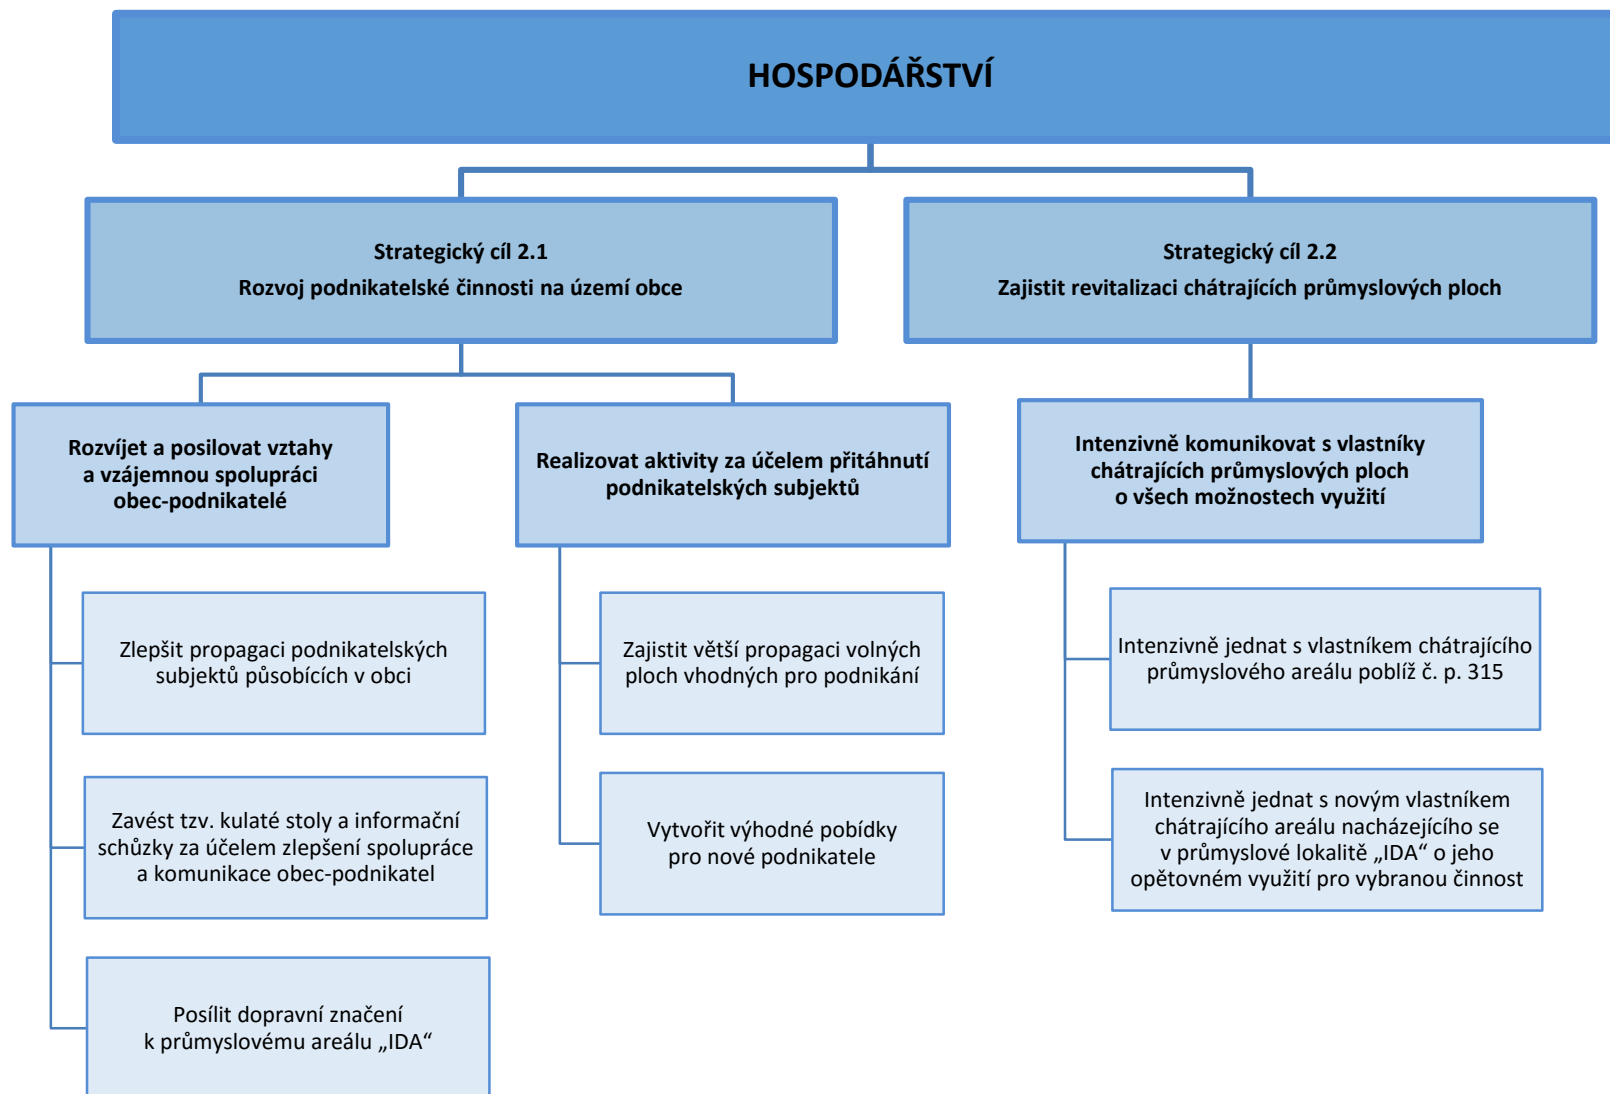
HOSPODÁŘSTVÍ

Strategický cíl 2.1
Rozvoj podnikatelské činnosti na území obce

Strategický cíl 2.2
Zajistit revitalizaci chátrajících průmyslových ploch

Rozvíjet a posilovat vztahy a vzájemnou spolupráci obec-podnikatelé

Realizovat aktivity za účelem přitáhnutí podnikatelských subjektů

Intenzivně komunikovat s vlastníky chátrajících průmyslových ploch o všech možnostech využití

Zlepšit propagaci podnikatelských subjektů působících v obci

Zavést tzv. kulaté stoly a informační schůzky za účelem zlepšení spolupráce a komunikace obec-podnikatel

Posílit dopravní značení k průmyslovému areálu „IDA“

Zajistit větší propagaci volných ploch vhodných pro podnikání

Vytvořit výhodné pobídky pro nové podnikatele

Intenzivně jednat s vlastníkem chátrajícího průmyslového areálu poblíž č. p. 315

Intenzivně jednat s novým vlastníkem chátrajícího areálu nacházejícího se v průmyslové lokalitě „IDA“ o jeho opětovném využití pro vybranou činnost